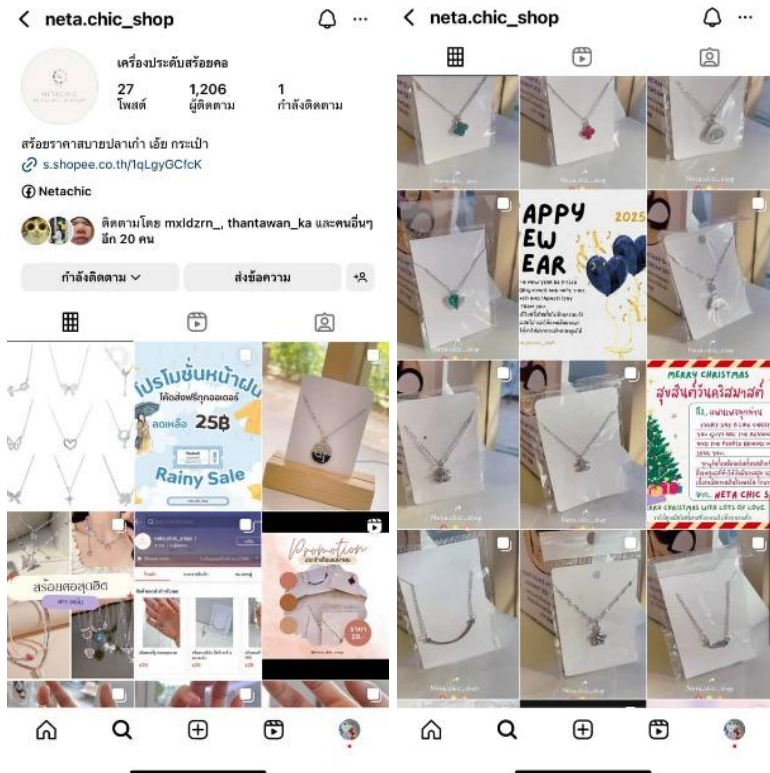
neta.chic_shop

NETA CHIC SHOP

เครื่องประดับสร้อยคอ

27
โพสต์

1,206
ผู้ติดตาม

1
กำลังติดตาม

สร้อยราคาสบายปลาเก๋า เอ้ย กระเป๋า

s.shopee.co.th/1qLgyGCfcK

Netachic

ติดตามโดย mxldzrn_, thantawan_ka และคนอื่นๆ อีก 20 คน

กำลังติดตาม

ส่งข้อความ

โปรโมชั่นหน้าฝน
โค้ดส่งฟรีทุกออเดอร์
ลดเหลือ 25฿
Rainy Sale

สร้อยคอสุดฮิต

Promotion

neta.chic_shop

APPY
EW
EAR
2025

MERRY CHRISTMAS
สุขสันต์วันคริสมาสต์
NETA CHIC S

Neta.chic_shop